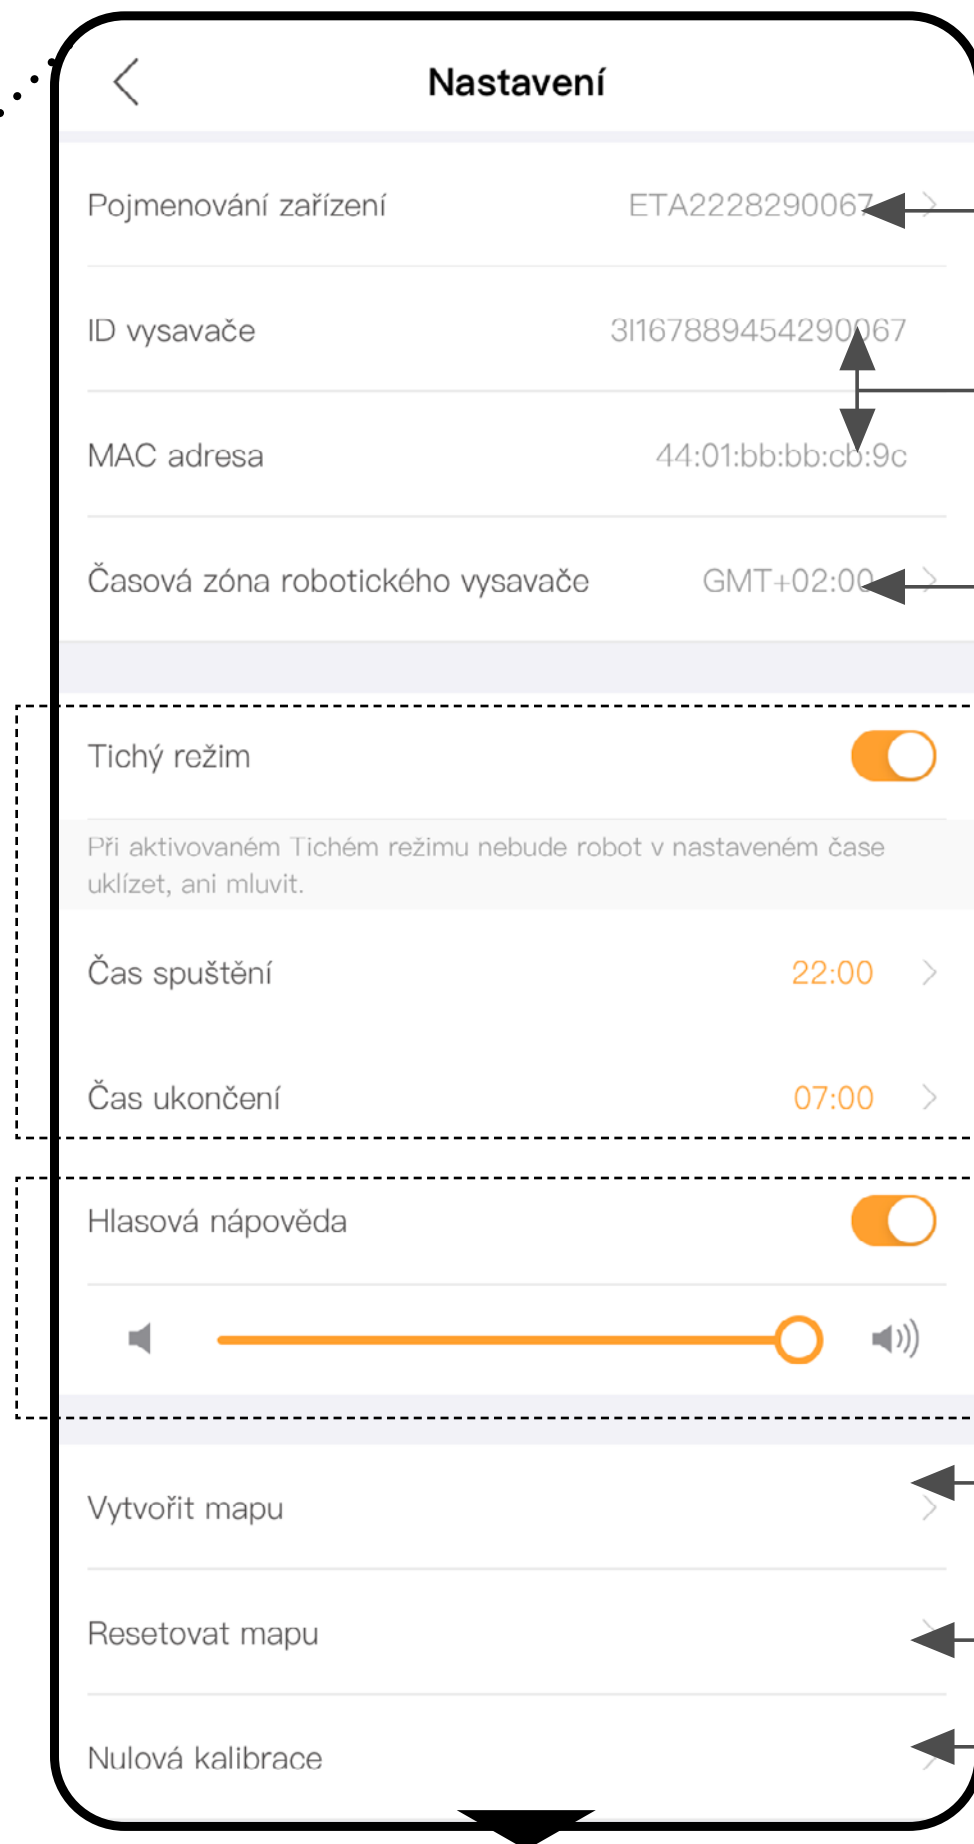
Nastavení

Pojmenování zařízení ETA2228290067

ID vysavače 3I1678894542900067

MAC adresa 44:01:bb:bb:cb:9c

Časová zóna robotického vysavače GMT+02:00

Tichý režim

Při aktivovaném Tichém režimu nebude robot v nastaveném čase uklízet, ani mluvit.

Čas spuštění 22:00

Čas ukončení 07:00

Hlasová nápověda

Vytvořit mapu

Resetovat mapu

Nulová kalibrace